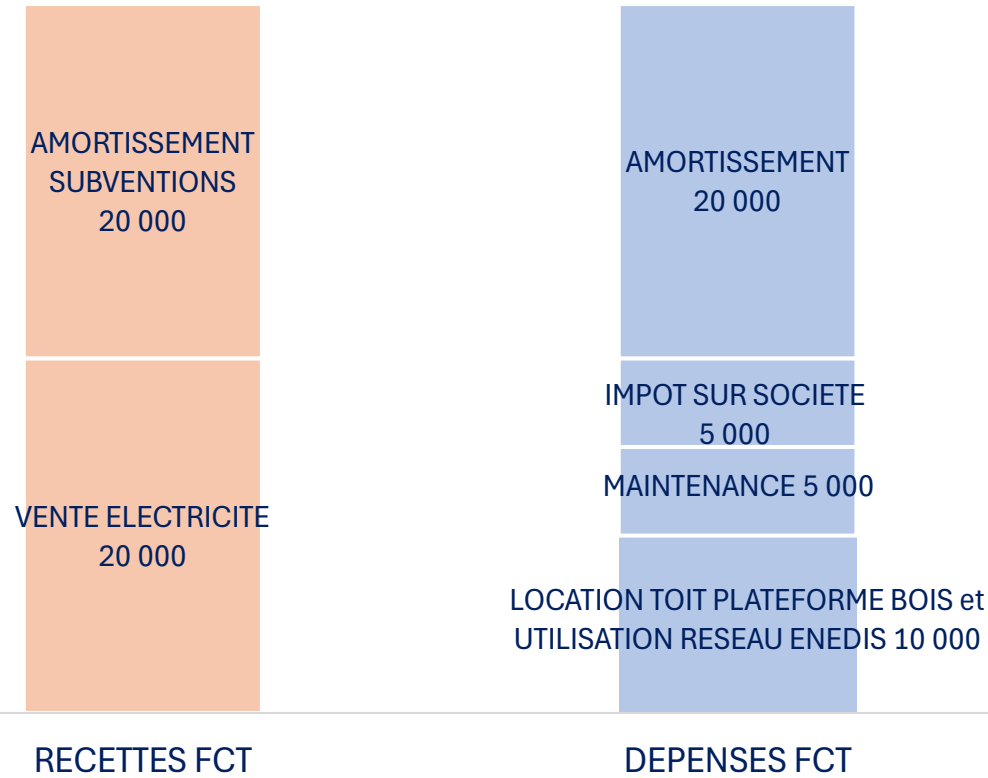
AMORTISSEMENT SUBVENTIONS 20 000

VENTE ELECTRICITE 20 000

AMORTISSEMENT 20 000

IMPOT SUR SOCIETE 5 000

MAINTENANCE 5 000

LOCATION TOIT PLATEFORME BOIS et UTILISATION RESEAU ENEDIS 10 000

RECETTES FCT

DEPENSES FCT